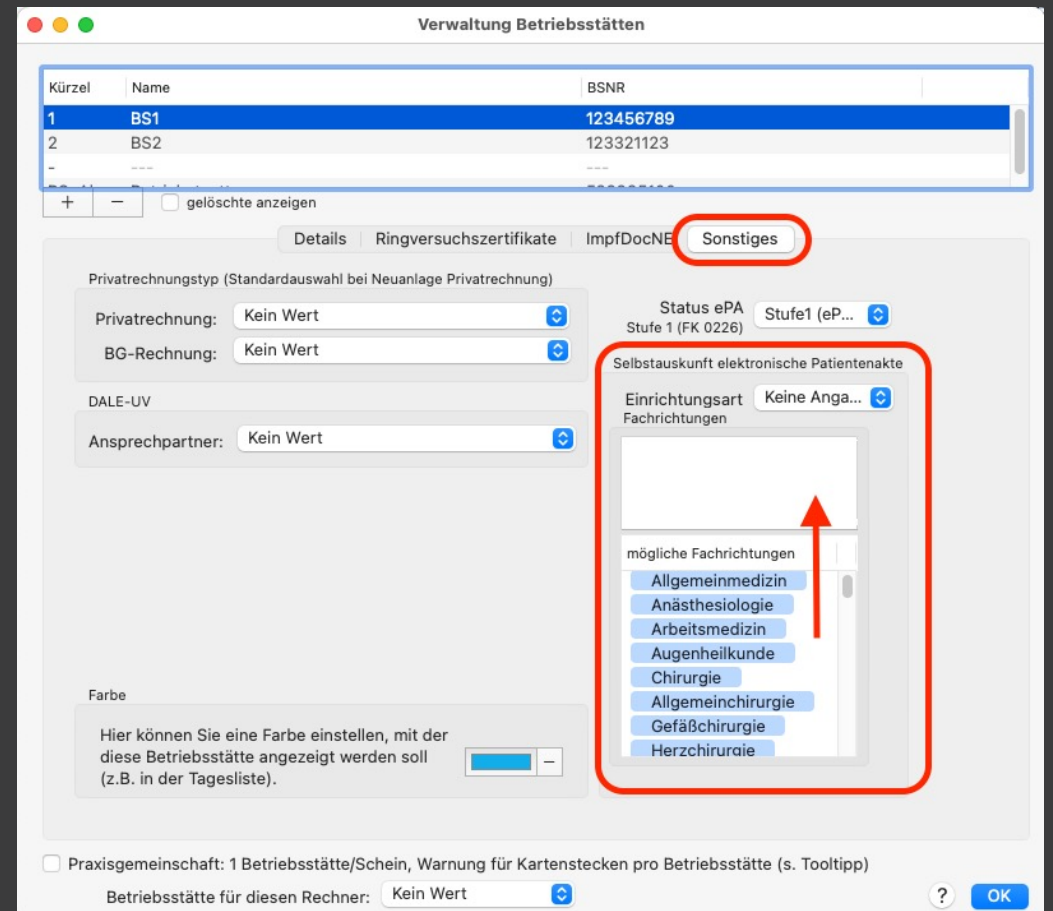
Verwaltung Betriebsstätten

| Kürzel | Name | BSNR |
|---|---|---|
| 1 | BS1 | 123456789 |
| 2 | BS2 | 123321123 |
| - | --- | --- |
| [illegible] | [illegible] | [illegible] |

+ − gelöschte anzeigen

Details | Ringversuchszertifikate | ImpfDocNE | Sonstiges

Privatrechnungstyp (Standardauswahl bei Neuanlage Privatrechnung)

Privatrechnung: Kein Wert
BG-Rechnung: Kein Wert

DALE-UV

Ansprechpartner: Kein Wert

Status ePA Stufe1 (eP...
Stufe 1 (FK 0226)

Selbstauskunft elektronische Patientenakte

Einrichtungsart Keine Anga...
Fachrichtungen

mögliche Fachrichtungen
Allgemeinmedizin
Anästhesiologie
Arbeitsmedizin
Augenheilkunde
Chirurgie
Allgemeinchirurgie
Gefäßchirurgie
Herzchirurgie

Farbe

Hier können Sie eine Farbe einstellen, mit der diese Betriebsstätte angezeigt werden soll (z.B. in der Tagesliste).

Praxisgemeinschaft: 1 Betriebsstätte/Schein, Warnung für Kartenstecken pro Betriebsstätte (s. Tooltipp)

Betriebsstätte für diesen Rechner: Kein Wert

? OK